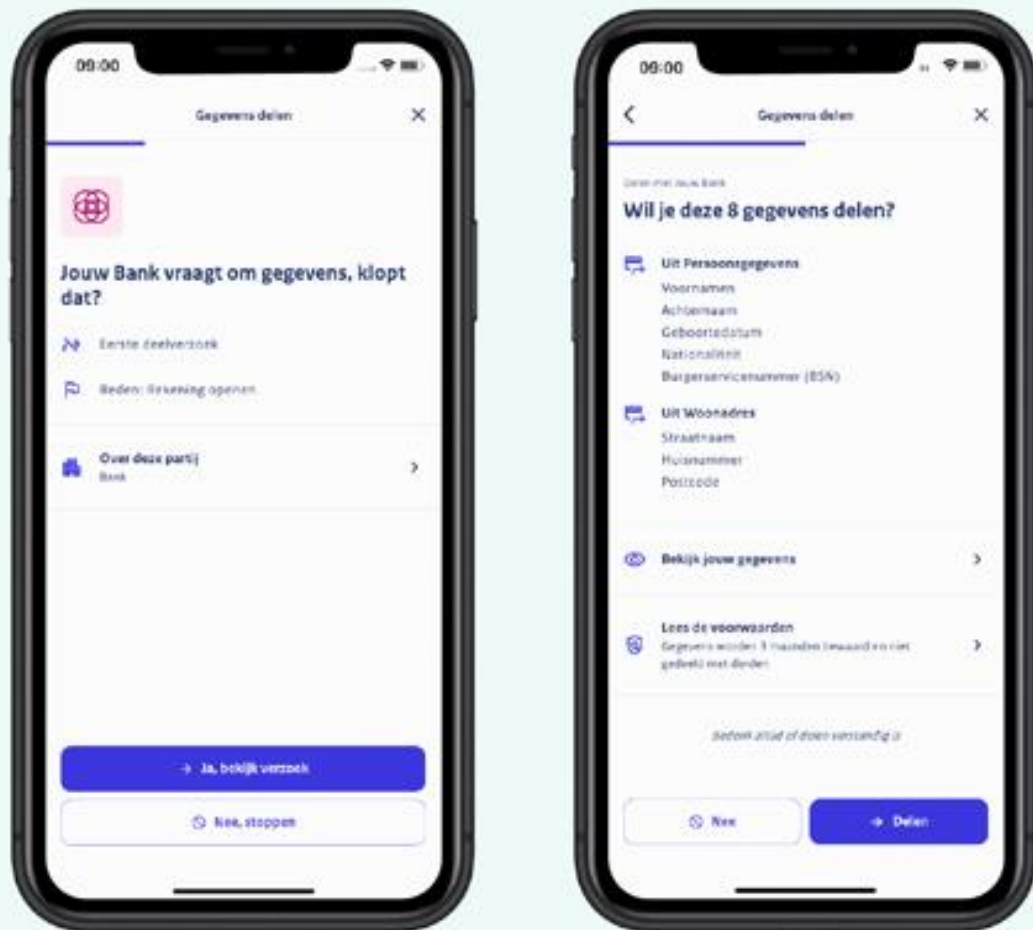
09:00

Gegevens delen

Jouw Bank vraagt om gegevens, klopt dat?

Eerste deelverzoek

Reden: Rekening openen

Over deze partij
Bank

→ Ja, bekijk verzoek

Nee, stoppen

09:00

Gegevens delen

Delen met Jouw Bank

Wil je deze 8 gegevens delen?

Uit Persoonsgegevens
Voornamen
Achternaam
Geboortedatum
Nationaliteit
Burgerservicenummer (BSN)

Uit Woonadres
Straatnaam
Huisnummer
Postcode

Bekijk jouw gegevens

Lees de voorwaarden
Gegevens worden 3 maanden bewaard en niet gedeeld met derden

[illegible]

Nee

→ Delen